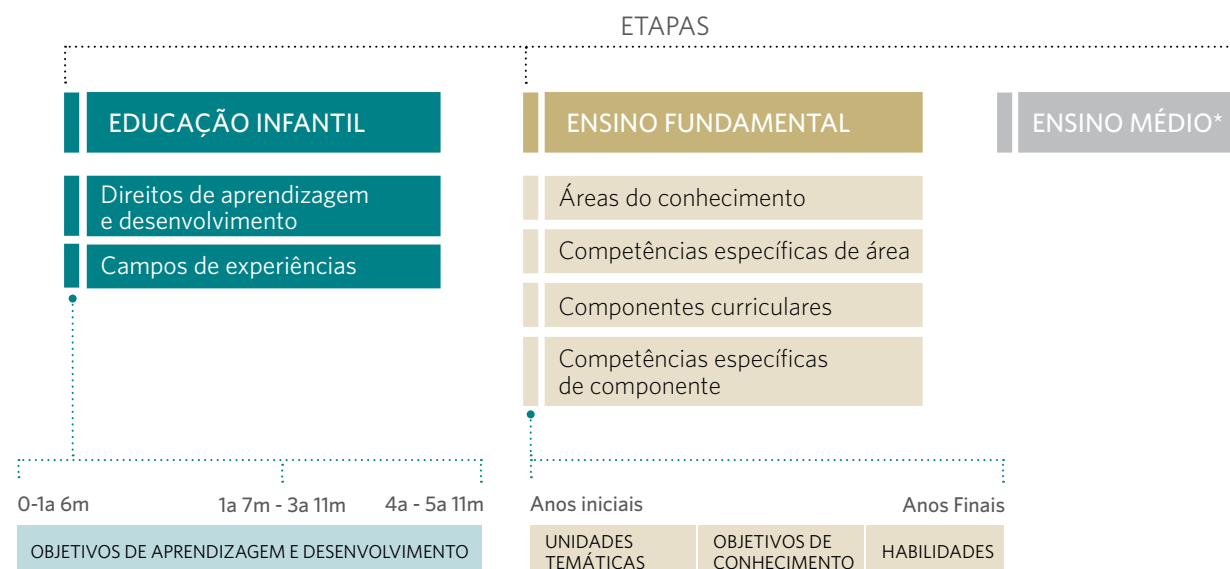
ETAPAS

EDUCAÇÃO INFANTIL

Direitos de aprendizagem e desenvolvimento

Campos de experiências

ENSINO FUNDAMENTAL

Áreas do conhecimento

Competências específicas de área

Componentes curriculares

Competências específicas de componente

ENSINO MÉDIO*

0-1a 6m

1a 7m - 3a 11m

4a - 5a 11m

OBJETIVOS DE APRENDIZAGEM E DESENVOLVIMENTO

Anos iniciais

Anos Finais

UNIDADES TEMÁTICAS

OBJETIVOS DE CONHECIMENTO

HABILIDADES